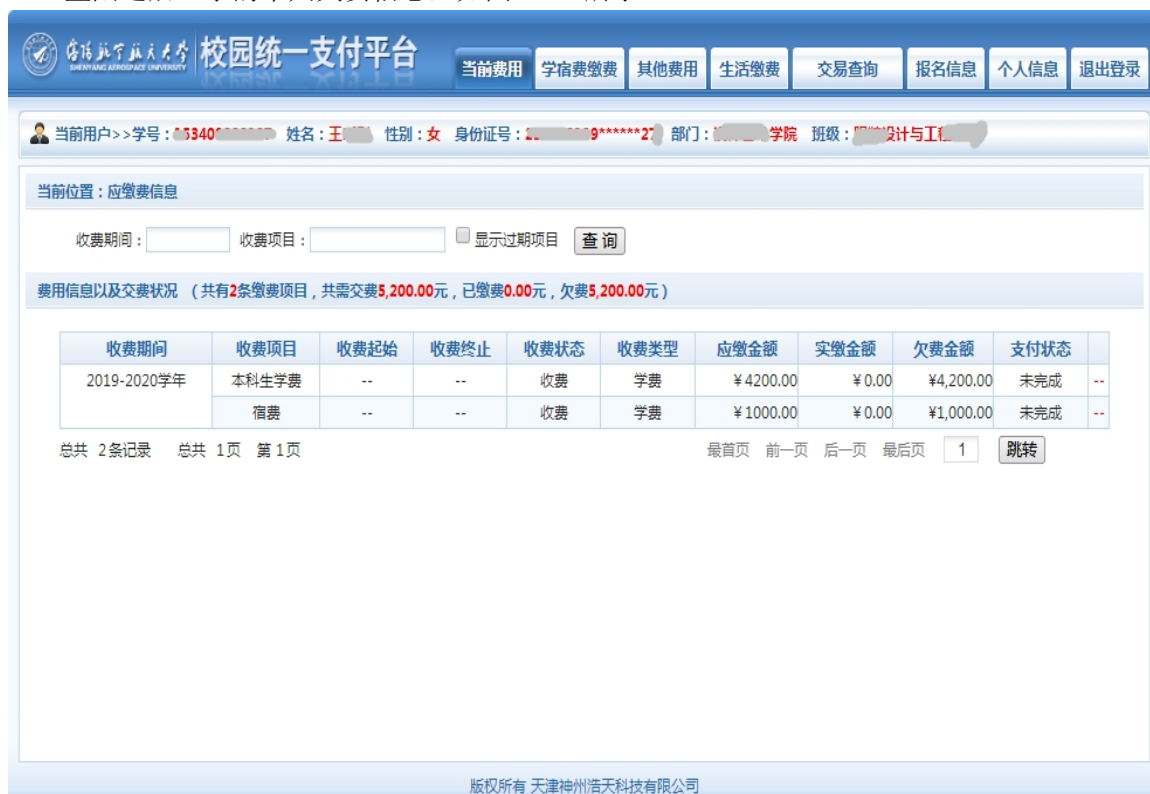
沈阳航空航天大学 SHENYANG AEROSPACE UNIVERSITY 校园统一支付平台

当前费用 学宿费缴费 其他费用 生活缴费 交易查询 报名信息 个人信息 退出登录

当前用户>>学号：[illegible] 姓名：王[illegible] 性别：女 身份证号：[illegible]******2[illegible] 部门：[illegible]学院 班级：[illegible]设计与工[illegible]

当前位置：应缴费信息

收费期间： 收费项目： 显示过期项目 查 询

费用信息以及交费状况 （共有2条缴费项目，共需交费5,200.00元，已缴费0.00元，欠费5,200.00元）

| 收费期间 | 收费项目 | 收费起始 | 收费终止 | 收费状态 | 收费类型 | 应缴金额 | 实缴金额 | 欠费金额 | 支付状态 | |
|---|---|---|---|---|---|---|---|---|---|---|
| 2019-2020学年 | 本科生学费 | -- | -- | 收费 | 学费 | ¥4200.00 | ¥0.00 | ¥4,200.00 | 未完成 | -- |
| | 宿费 | -- | -- | 收费 | 学费 | ¥1000.00 | ¥0.00 | ¥1,000.00 | 未完成 | -- |

总共 2条记录 总共 1页 第 1页

最首页 前一页 后一页 最后页 1 跳转

版权所有 天津神州浩天科技有限公司